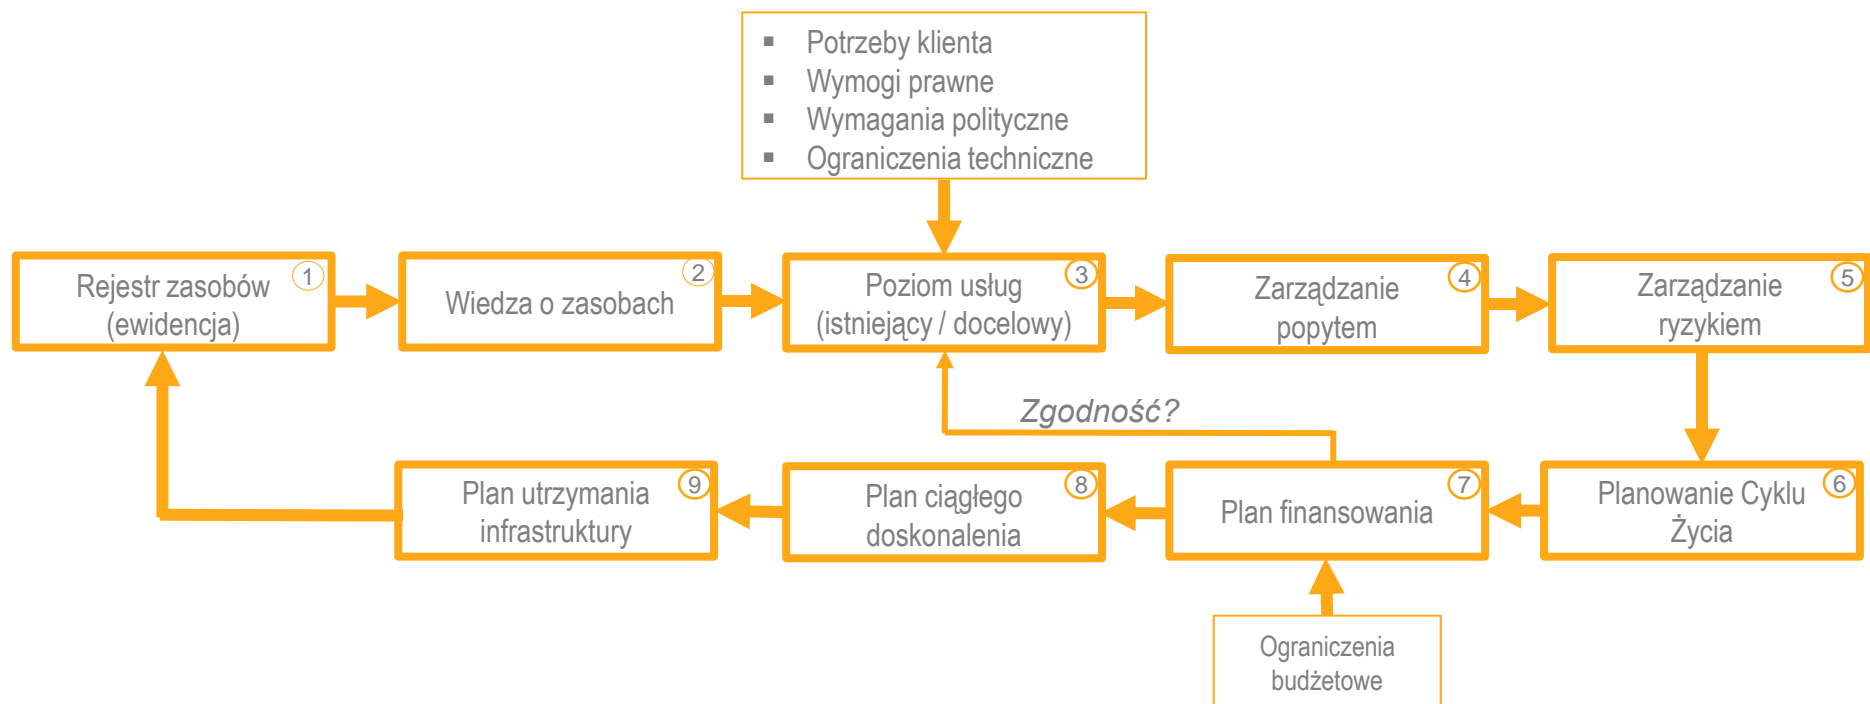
- Potrzeby klienta
- Wymogi prawne
- Wymagania polityczne
- Ograniczenia techniczne

Rejestr zasobów (ewidencja) 1

Wiedza o zasobach 2

Poziom usług (istniejący / docelowy) 3

Zarządzanie popytem 4

Zarządzanie ryzykiem 5

Zgodność?

Plan utrzymania infrastruktury 9

Plan ciągłego doskonalenia 8

Plan finansowania 7

Planowanie Cyklu Życia 6

Ograniczenia budżetowe